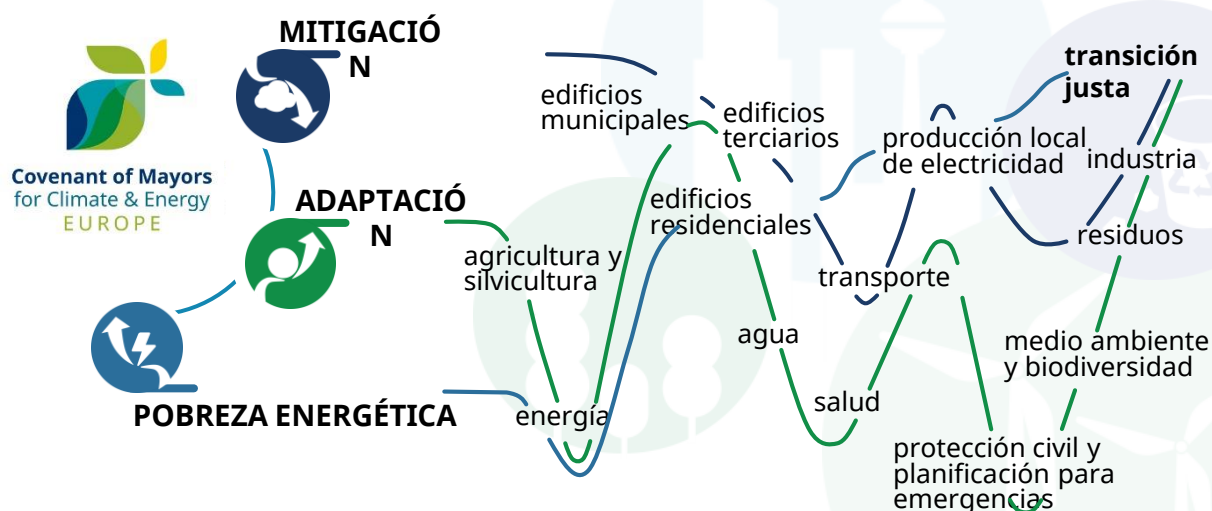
Covenant of Mayors for Climate & Energy EUROPE

MITIGACIÓN

ADAPTACIÓN

POBREZA ENERGÉTICA

edificios municipales

edificios terciarios

producción local de electricidad

transición justa

industria

residuos

edificios residenciales

agricultura y silvicultura

transporte

agua

medio ambiente y biodiversidad

energía

salud

protección civil y planificación para emergencias